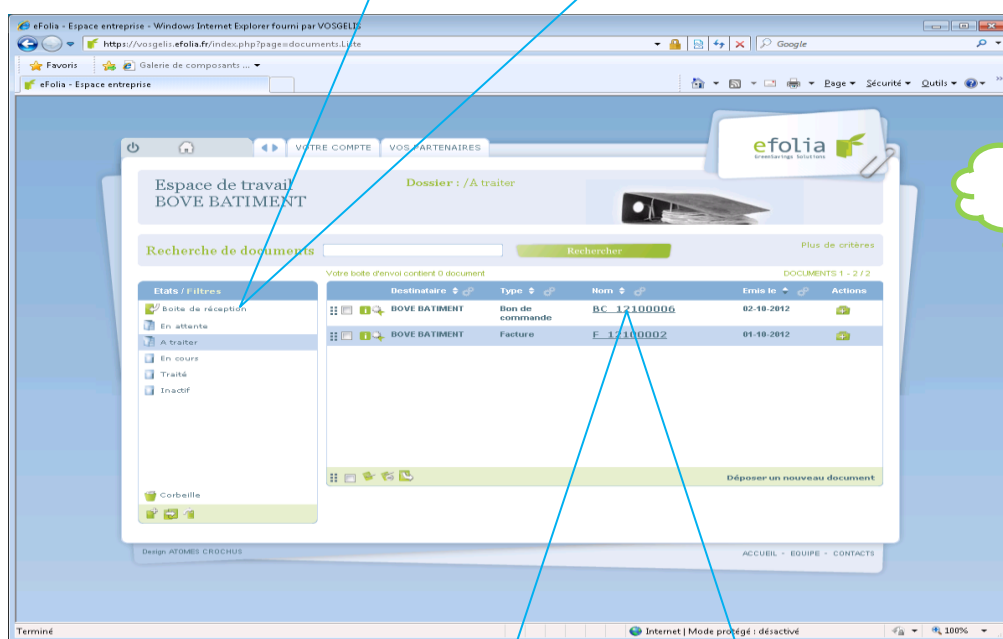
eFolia - Espace entreprise - Windows Internet Explorer fourni par VOSGELIS

https://vosgelis.efolia.fr/index.php?page=documents.Liste

Google

Favoris

Galerie de composants ...

eFolia - Espace entreprise

Page ▾ Sécurité ▾ Outils ▾

VOTRE COMPTE

VOS PARTENAIRES

efolia

Espace de travail
BOVE BATIMENT

Dossier : / A traiter

Recherche de documents

Rechercher

Plus de critères

Votre boite d'envoi contient 0 document

DOCUMENTS 1 - 2 / 2

Etats / Filtres

Boite de réception
En attente
A traiter
En cours
Traité
Inactif

Corbeille

| | Destinataire | Type | Nom | Emis le | Actions |
|---|---|---|---|---|---|
| | BOVE BATIMENT | Bon de commande | BC_12100006 | 02-10-2012 | |
| | BOVE BATIMENT | Facture | F_12100002 | 01-10-2012 | |

Déposer un nouveau document

Design ATOMES CROCHUS

ACCUEIL - EQUIPE - CONTACTS

Terminé

Internet | Mode protégé : désactivé

100%